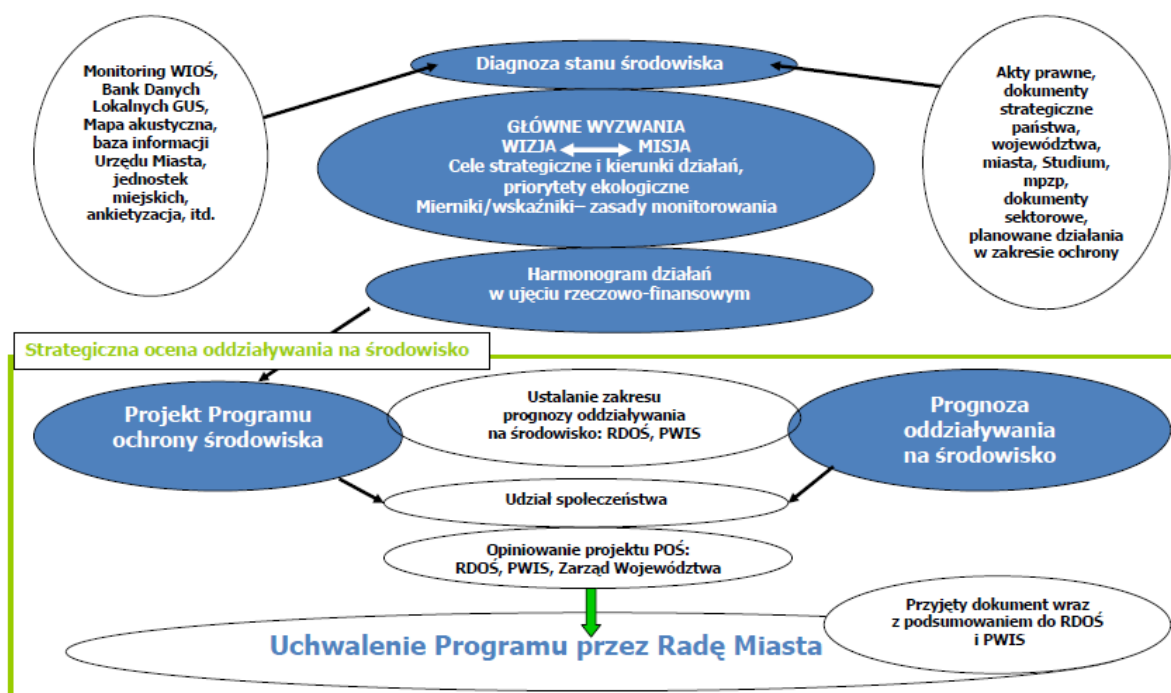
Monitoring WIOŚ, Bank Danych Lokalnych GUS, Mapa akustyczna, baza informacji Urzędu Miasta, jednostek miejskich, ankietyzacja, itd.

Diagnoza stanu środowiska

Akty prawne, dokumenty strategiczne państwa, województwa, miasta, Studium, mpzp, dokumenty sektorowe, planowane działania w zakresie ochrony

GŁÓWNE WYZWANIA
WIZJA MISJA
Cele strategiczne i kierunki działań, priorytety ekologiczne
Mierniki/wskaźniki– zasady monitorowania

Harmonogram działań w ujęciu rzeczowo-finansowym

Strategiczna ocena oddziaływania na środowisko

Projekt Programu ochrony środowiska

Ustalanie zakresu prognozy oddziaływania na środowisko: RDOŚ, PWIS

Prognoza oddziaływania na środowisko

Udział społeczeństwa

Opiniowanie projektu POŚ: RDOŚ, PWIS, Zarząd Województwa

Przyjęty dokument wraz z podsumowaniem do RDOŚ i PWIS

Uchwalenie Programu przez Radę Miasta